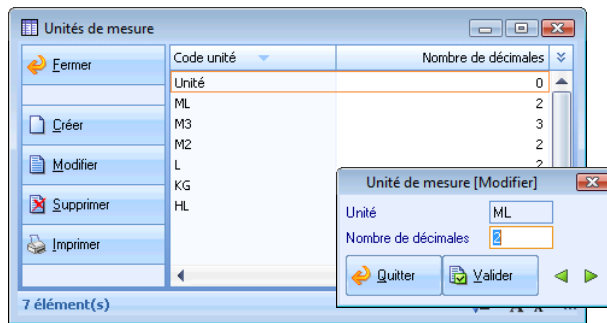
Unités de mesure

Fermer

Créer

Modifier

Supprimer

Imprimer

| Code unité | Nombre de décimales |
|---|---|
| Unité | 0 |
| ML | 2 |
| M3 | 3 |
| M2 | 2 |
| L | 2 |
| KG | 2 |
| HL | |

7 élément(s)

Unité de mesure [Modifier]

Unité ML

Nombre de décimales 2

Quitter

Valider